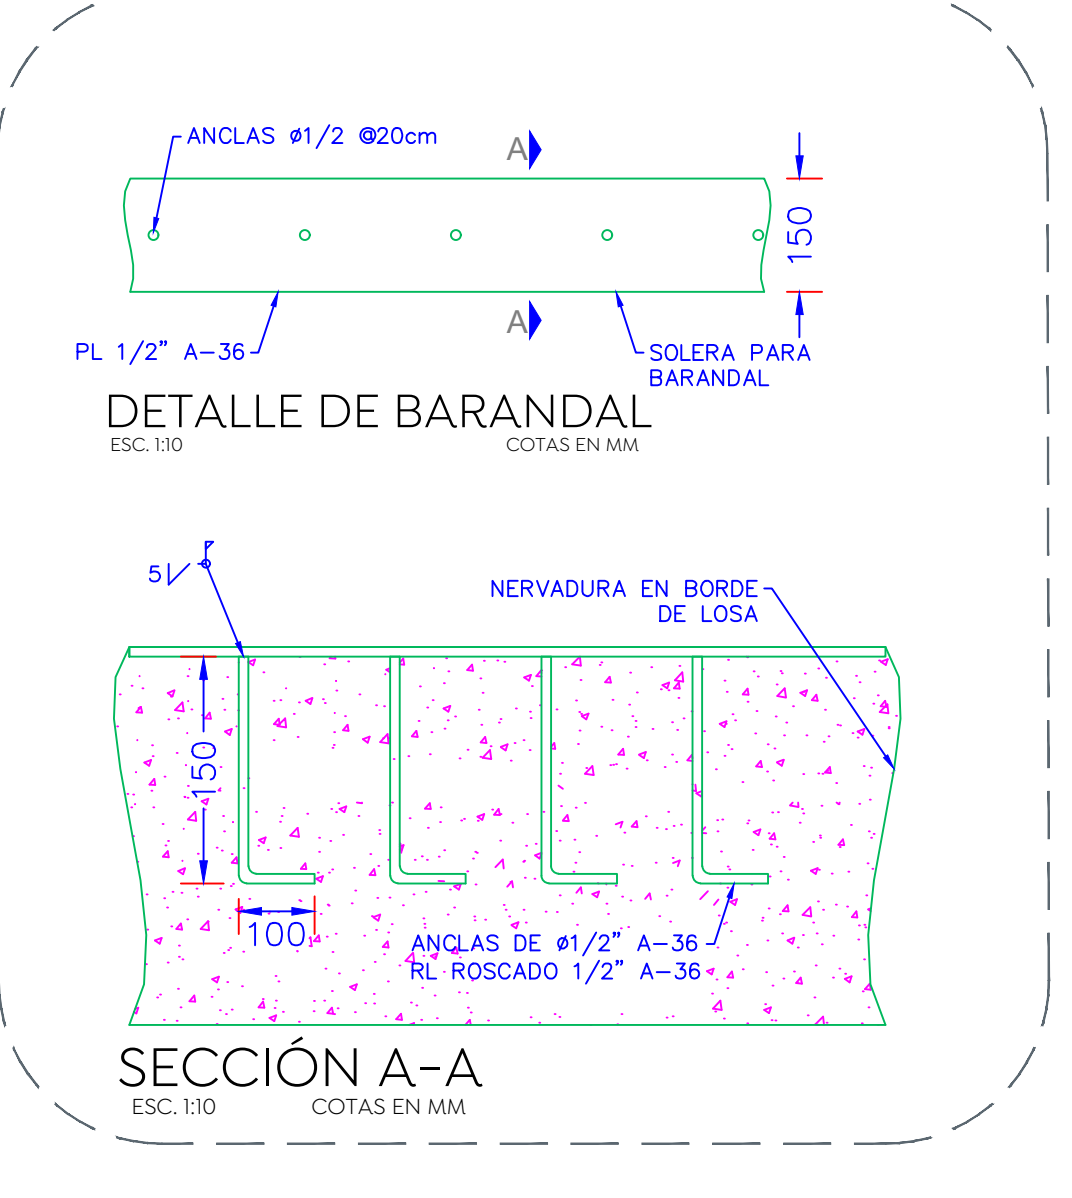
ANCLAS ø1/2 @20cm

A

150

A

PL 1/2" A-36

SOLERA PARA BARANDAL

DETALLE DE BARANDAL
ESC. 1:10
COTAS EN MM

5

NERVADURA EN BORDE DE LOSA

150

100

ANCLAS DE ø1/2" A-36
RL ROSCADO 1/2" A-36

SECCIÓN A-A
ESC. 1:10
COTAS EN MM